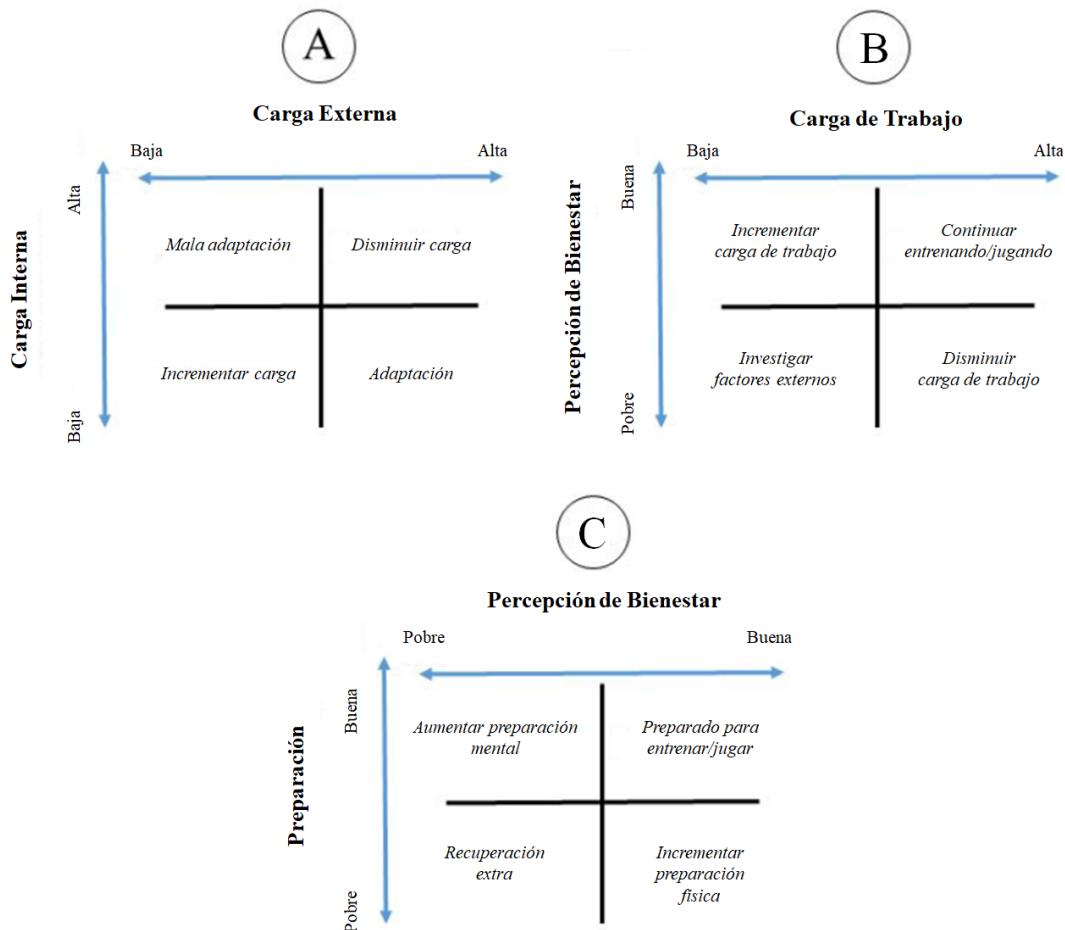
A

Carga Externa

Baja

Alta

Carga Interna

Alta

Baja

Mala adaptación

Disminuir carga

Incrementar carga

Adaptación

B

Carga de Trabajo

Baja

Alta

Percepción de Bienestar

Buena

Pobre

Incrementar carga de trabajo

Continuar entrenando/jugando

Investigar factores externos

Disminuir carga de trabajo

C

Percepción de Bienestar

Pobre

Buena

Preparación

Buena

Pobre

Aumentar preparación mental

Preparado para entrenar/jugar

Recuperación extra

Incrementar preparación física